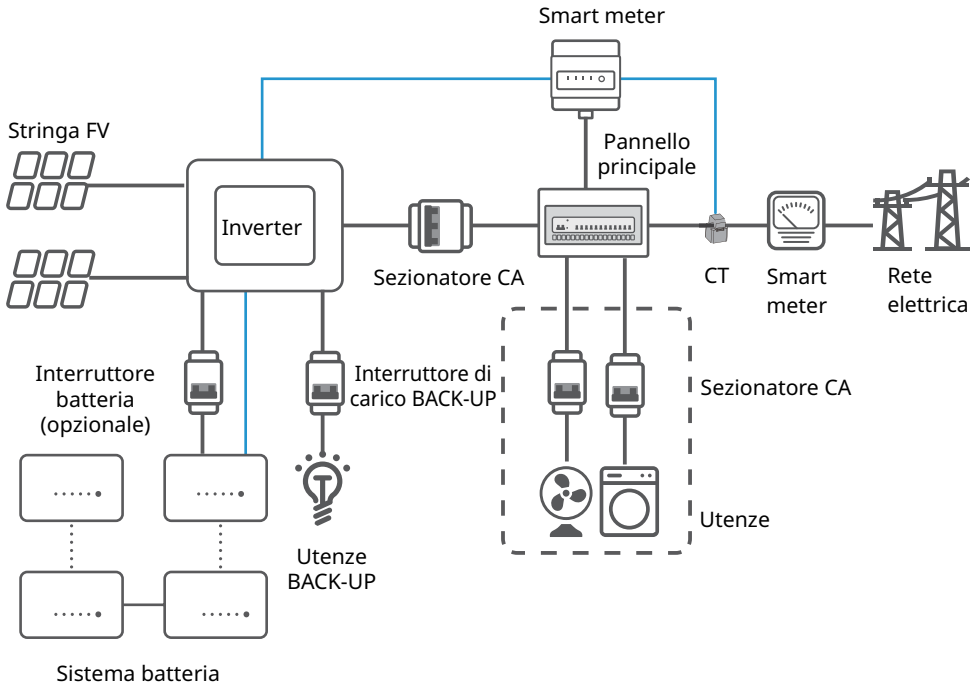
Smart meter

Stringa FV

Pannello principale

Inverter

Sezionatore CA

CT

Smart meter

Rete elettrica

Interruttore batteria (opzionale)

Interruttore di carico BACK-UP

Sezionatore CA

Utenze

Utenze BACK-UP

Sistema batteria